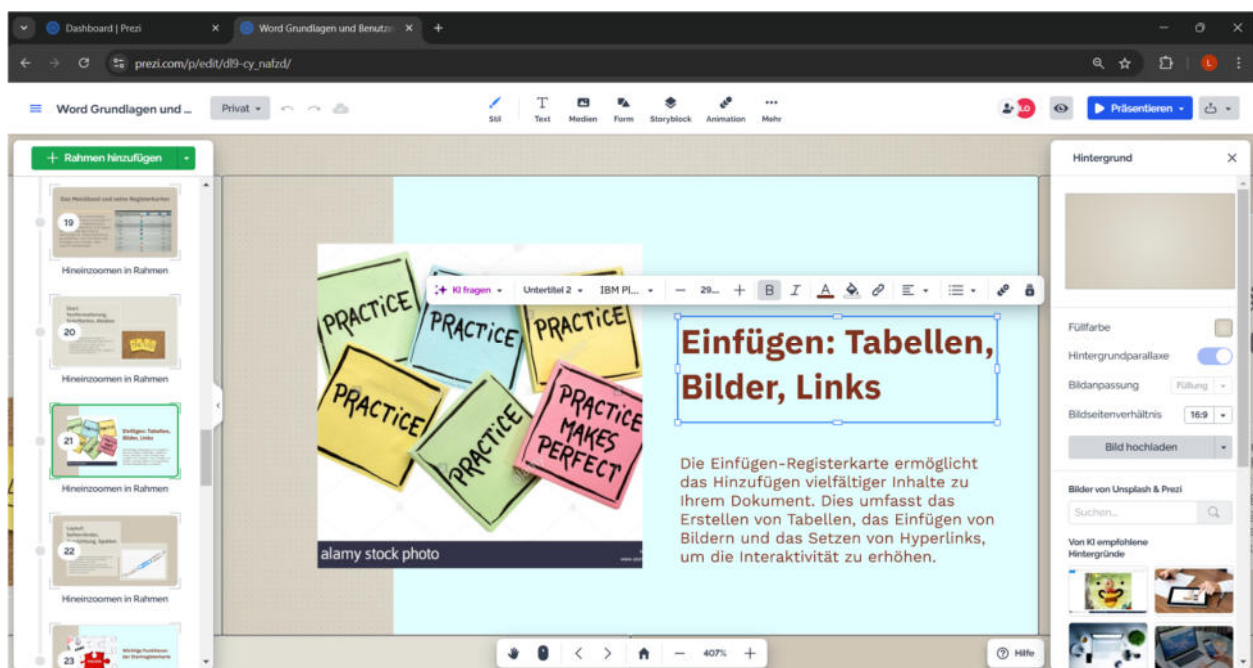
Dashboard | Prezi
Word Grundlagen und Benutze
prezi.com/p/edit/dl9-cy_nafzd/
L

Word Grundlagen und ...
Privat
Stil
Text
Medien
Form
Storyblock
Animation
Mehr
LO
Präsentieren

Rahmen hinzufügen

19
Das Menüband und seine Registerkarten
Hineinzoomen in Rahmen

20
Hineinzoomen in Rahmen

21
Einfügen: Tabellen, Bilder, Links
Hineinzoomen in Rahmen

22
Hineinzoomen in Rahmen

23
Hineinzoomen in Rahmen

KI fragen
Untertitel 2
IBM Pl...
29...
B
I
A

PRACTICE
PRACTICE
PRACTICE
PRACTICE
PRACTICE
PRACTICE MAKES PERFECT
alamy stock photo

Einfügen: Tabellen, Bilder, Links

Die Einfügen-Registerkarte ermöglicht das Hinzufügen vielfältiger Inhalte zu Ihrem Dokument. Dies umfasst das Erstellen von Tabellen, das Einfügen von Bildern und das Setzen von Hyperlinks, um die Interaktivität zu erhöhen.

407%
Hilfe

Hintergrund
Füllfarbe
Hintergrundparallaxe
Bildanpassung
Füllung
Bildseitenverhältnis
16:9
Bild hochladen
Bilder von Unsplash & Prezi
Suchen...
Von KI empfohlene Hintergründe